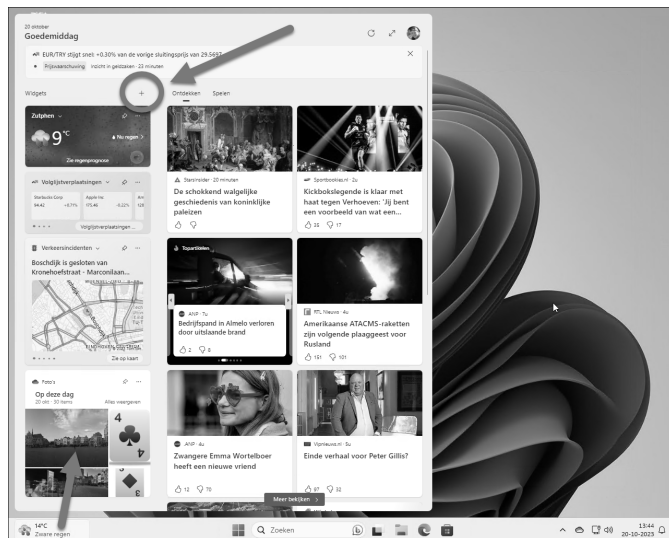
20 oktober
Goedemiddag

EUR/TRY stijgt snel: +0.30% van de vorige sluitingsprijs van 29.5697
Prijswaarschuwing · Inzicht in geldzaken · 22 minuten

Widgets +

Ontdekken Spelen

Zutphen
9°C
Nu regen
Zie regenprognose

Volglijstverplaatsingen
Starbucks Corp 94.42 +0.71%
Apple Inc 175.46 -0.22%
Volglijstverplaatsingen

Verkeersincidenten
Boschdijk is gesloten van Kronehoefstraat - Marconilaan...
Zie op kaart

Foto's
Op deze dag
20 okt · 30 items
Alles weergeven

Stanlnsider · 20 minuten
De schokkend walgelijke geschiedenis van koninklijke paleizen

Sportbookies.nl · 2u
Kickbokslegende is klaar met haat tegen Verhoeven: 'Jij bent een voorbeeld van wat een...
25 17

Topartikelen
ANP · 1u
Bedrijfspand in Almelo verloren door uitslaande brand
2 8

RTL Nieuws · 4u
Amerikaanse ATACMS-raketten zijn volgende plaaggeest voor Rusland
191 101

ANP · 4u
Zwangere Emma Wortelboer heeft een nieuwe vriend
12 70

Vipnieuws.nl · 5u
Einde verhaal voor Peter Gillis?
87 32

Meer bekijken

14°C
Zware regen

Zoeken

13:44
20-10-2023